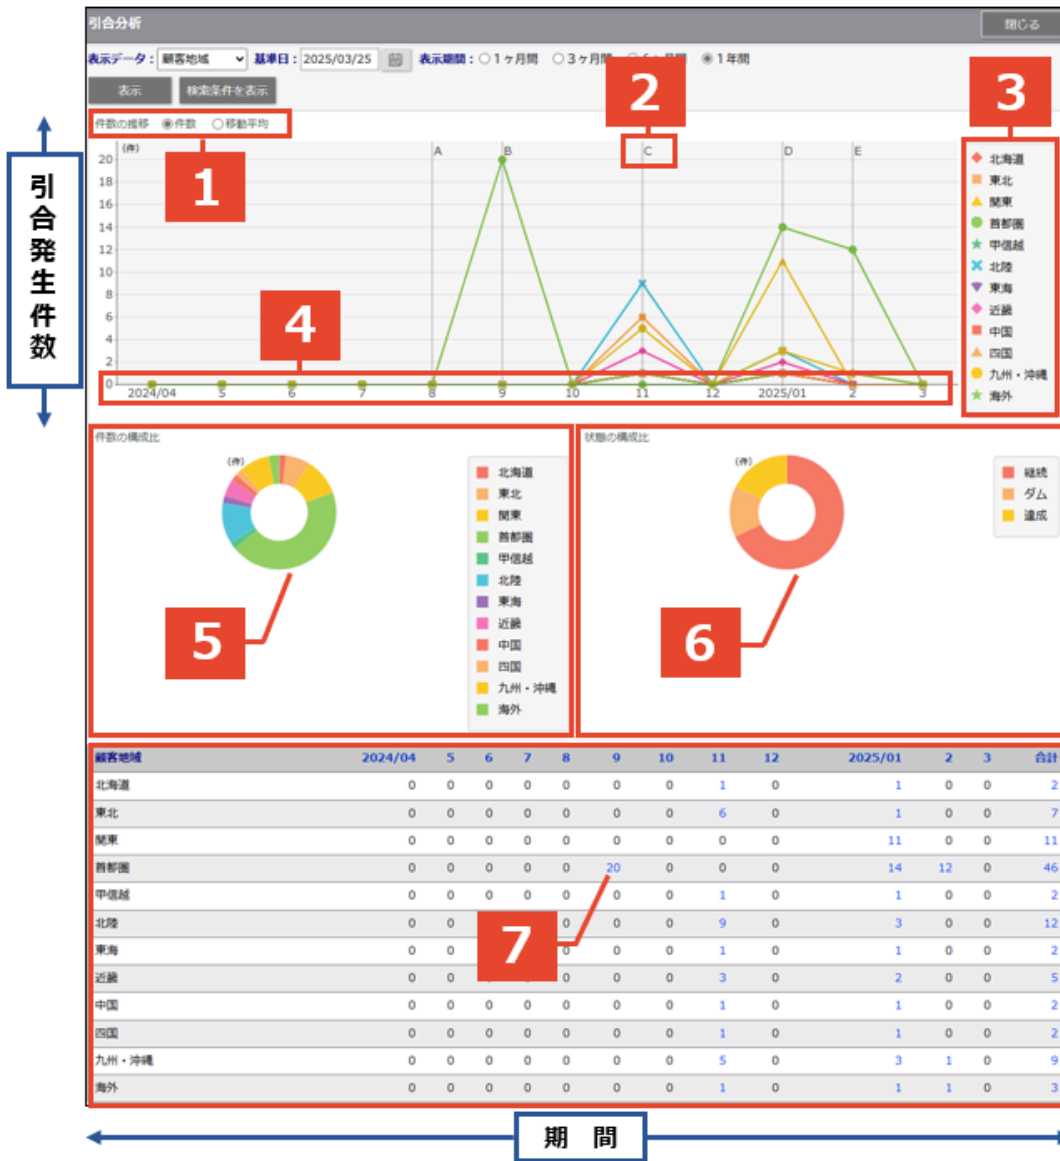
引合分析

閉じる

表示データ： 顧客地域 基準日： 2025/03/25 表示期間： ○1ヶ月間 ○3ヶ月間 ○6ヶ月間 ◉1年間

表示 検索条件を表示

件数の推移 ◉件数 ○移動平均

引合発生件数

1 2 3 4

(件)
20
18
16
14
12
10
8
6
4
2
0

A B C D E

2024/04 5 6 7 8 9 10 11 12 2025/01 2 3

北海道
東北
関東
首都圏
甲信越
北陸
東海
近畿
中国
四国
九州・沖縄
海外

件数の構成比

(件)

5

北海道
東北
関東
首都圏
甲信越
北陸
東海
近畿
中国
四国
九州・沖縄
海外

状態の構成比

(件)

6

継続
ダム
達成

| 顧客地域 | 2024/04 | 5 | 6 | 7 | 8 | 9 | 10 | 11 | 12 | 2025/01 | 2 | 3 | 合計 |
|---|---|---|---|---|---|---|---|---|---|---|---|---|---|
| 北海道 | 0 | 0 | 0 | 0 | 0 | 0 | 0 | 1 | 0 | 1 | 0 | 0 | 2 |
| 東北 | 0 | 0 | 0 | 0 | 0 | 0 | 0 | 6 | 0 | 1 | 0 | 0 | 7 |
| 関東 | 0 | 0 | 0 | 0 | 0 | 0 | 0 | 0 | 0 | 11 | 0 | 0 | 11 |
| 首都圏 | 0 | 0 | 0 | 0 | 0 | 20 | 0 | 0 | 0 | 14 | 12 | 0 | 46 |
| 甲信越 | 0 | 0 | 0 | 0 | 0 | 0 | 0 | 1 | 0 | 1 | 0 | 0 | 2 |
| 北陸 | 0 | 0 | 0 | 0 | 0 | 0 | 0 | 9 | 0 | 3 | 0 | 0 | 12 |
| 東海 | 0 | 0 | 0 | 0 | 0 | 0 | 0 | 1 | 0 | 1 | 0 | 0 | 2 |
| 近畿 | 0 | 0 | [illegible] | 0 | 0 | 0 | 0 | 3 | 0 | 2 | 0 | 0 | 5 |
| 中国 | 0 | 0 | 0 | 0 | 0 | 0 | 0 | 1 | 0 | 1 | 0 | 0 | 2 |
| 四国 | 0 | 0 | 0 | 0 | 0 | 0 | 0 | 1 | 0 | 1 | 0 | 0 | 2 |
| 九州・沖縄 | 0 | 0 | 0 | 0 | 0 | 0 | 0 | 5 | 0 | 3 | 1 | 0 | 9 |
| 海外 | 0 | 0 | 0 | 0 | 0 | 0 | 0 | 1 | 0 | 1 | 1 | 0 | 3 |

7

期 間